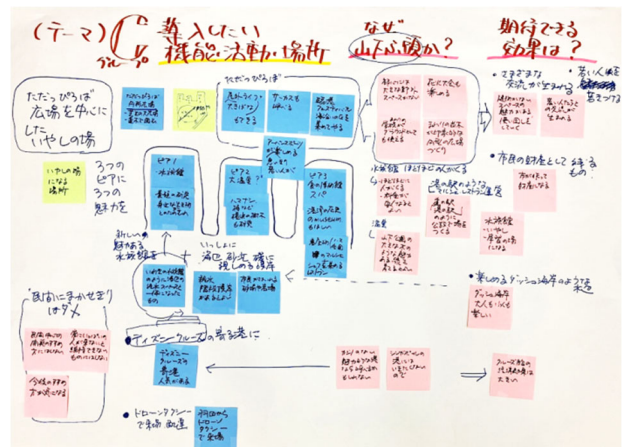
(テーマ) C グループ 導入したい機能・活動・場所

なぜ 山下ふ頭か?

期待できる効果は?

ただっぴろい広場を中心にしたいやしの場

ただっぴろい場

いやしの場になる場所

3つのピアに3つの魅力を

ピア① 水族館

ピア② 大道芸

ピア③ 食の祭典 バル

いっしょに 海辺 都会 緑が 混じりあう場所

新しい魅力ある水族館を

水族館

海風

横浜港の近くにある

楽しめるダンスの海岸のような未来

若い人達を育てる

市民の財産として残るもの

自由にまかせすぎはダメ

ディズニークルーズの寄る港に

ディズニークルーズ 寄港 人気の店

ドローンタクシーで移動 配達

羽田からドローンタクシーで直通

クルーズ客船の寄港が増える

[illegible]